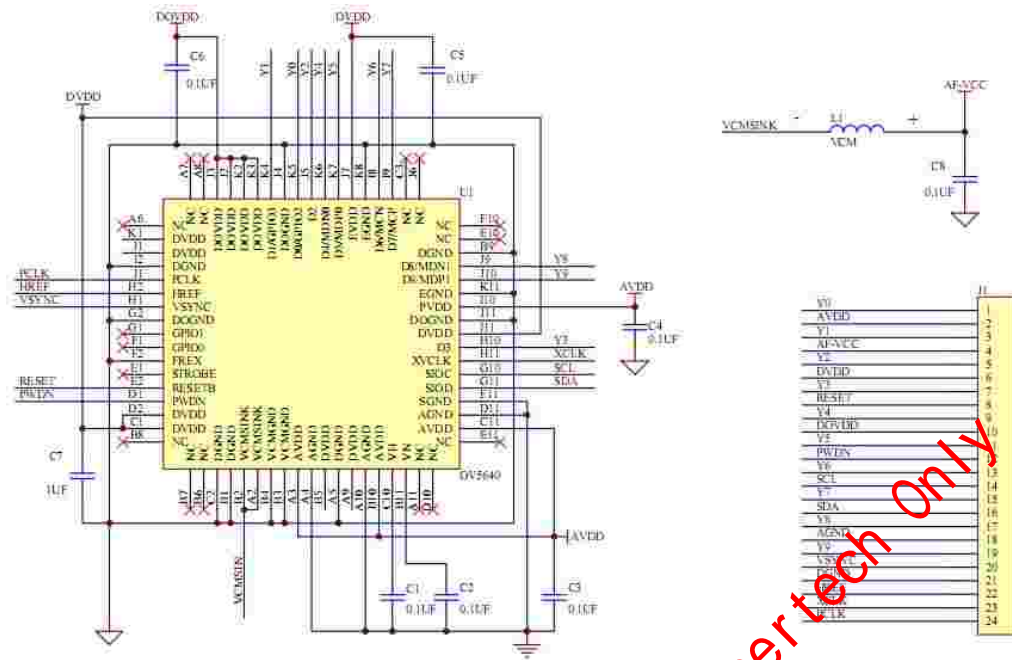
DOVDD
C6
0.1UF
DVDD
C5
0.1UF
DVDD
Y1 Y0 Y2 Y4 Y3 Y6 Y7
A5 A8 NC NC DOVDD DOVDD DOVDD DOVDD D1/GPIO3 DOGND DOGND D0/GPIO2 D2 D4/MDN0 D5/MDP0 DVDD EGND D6/MCN D7/MCP NC NC
U1
A6 NC
K1 DVDD
J1 DVDD
J2 DGND
PCLK J3 PCLK
HREF H2 HREF
VSYNC H1 VSYNC
G2 DOGND
G1 GPIO1
F1 GPIO0
F2 FREX
E1 STROBE
RESET E2 RESETB
PWDN D1 PWDN
D2 DVDD
C1 DVDD
B8 NC
NC F10
NC E10
DGND B9
D8/MDN1 J9 Y8
D9/MDP1 J10 Y9
EGND K11
PVDD I10
DOGND J11
DVDD H11
D3 H10 Y5
XVCLK H11 XCLK
SIOC G10 SCL
SIOD G11 SDA
SGND F11
AGND D11
AVDD C11
NC E11
NC NC DGND DGND VCMSINK VCMSINK VCMGND VCMGND AVDD AGND AGND DGND DGND AVDD AGND VN VP NC NC
H7 B6 C2 H1 A1 A2 J3 A3 J4 J5 A9 A10 H10 H11 J10
OV5640
AVDD
C4
0.1UF
C7
1UF
VCMSIN
AVDD
C1
0.1UF
C2
0.1UF
C3
0.1UF
VCMSINK - L1 + AF-VCC
VCM
C8
0.1UF
J1
Y0 1
AVDD 2
Y1 3
AF-VCC 4
Y2 5
DVDD 6
Y3 7
RESET 8
Y4 9
DOVDD 10
Y5 11
PWDN 12
Y6 13
SCL 14
Y7 15
SDA 16
Y8 17
AGND 18
Y9 19
VSYNC 20
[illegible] 21
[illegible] 22
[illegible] 23
PCLK 24
er tech Only